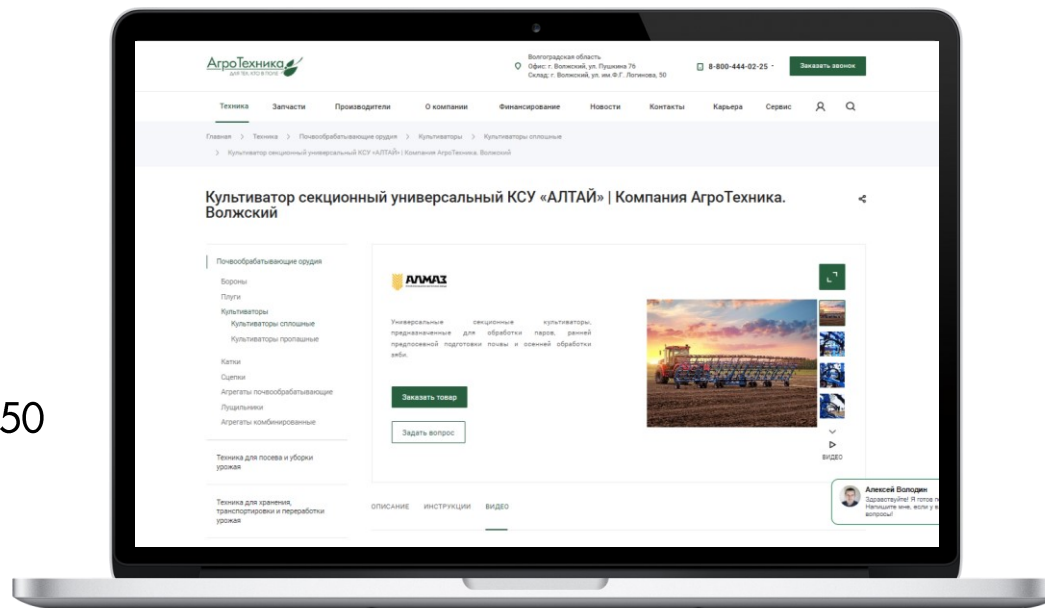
АгроТехника
ДЛЯ ТЕХ, КТО В ПОЛЕ

Волгоградская область
Офис: г. Волжский, ул. Пушкина 76
Склад: г. Волжский, ул. им.Ф.Г. Логинова, 50

8-800-444-02-25

Заказать звонок

Техника Запчасти Производители О компании Финансирование Новости Контакты Карьера Сервис

Главная > Техника > Почвообрабатывающие орудия > Культиваторы > Культиваторы сплошные > Культиватор секционный универсальный КСУ «АЛТАЙ» | Компания АгроТехника. Волжский

Культиватор секционный универсальный КСУ «АЛТАЙ» | Компания АгроТехника. Волжский

Почвообрабатывающие орудия
Бороны
Плуги
Культиваторы
Культиваторы сплошные
Культиваторы пропашные
Катки
Сцепки
Агрегаты почвообрабатывающие
Лущильники
Агрегаты комбинированные

Техника для посева и уборки урожая

Техника для хранения, транспортировки и переработки урожая

АЛМАЗ

Универсальные секционные культиваторы, предназначенные для обработки паров, ранней предпосевной подготовки почвы и осенней обработки зяби.

Заказать товар

Задать вопрос

ВИДЕО

ОПИСАНИЕ ИНСТРУКЦИИ ВИДЕО

Алексей Володин
Здравствуйте! Я готов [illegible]
Напишите мне, если у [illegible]
вопросы!

50